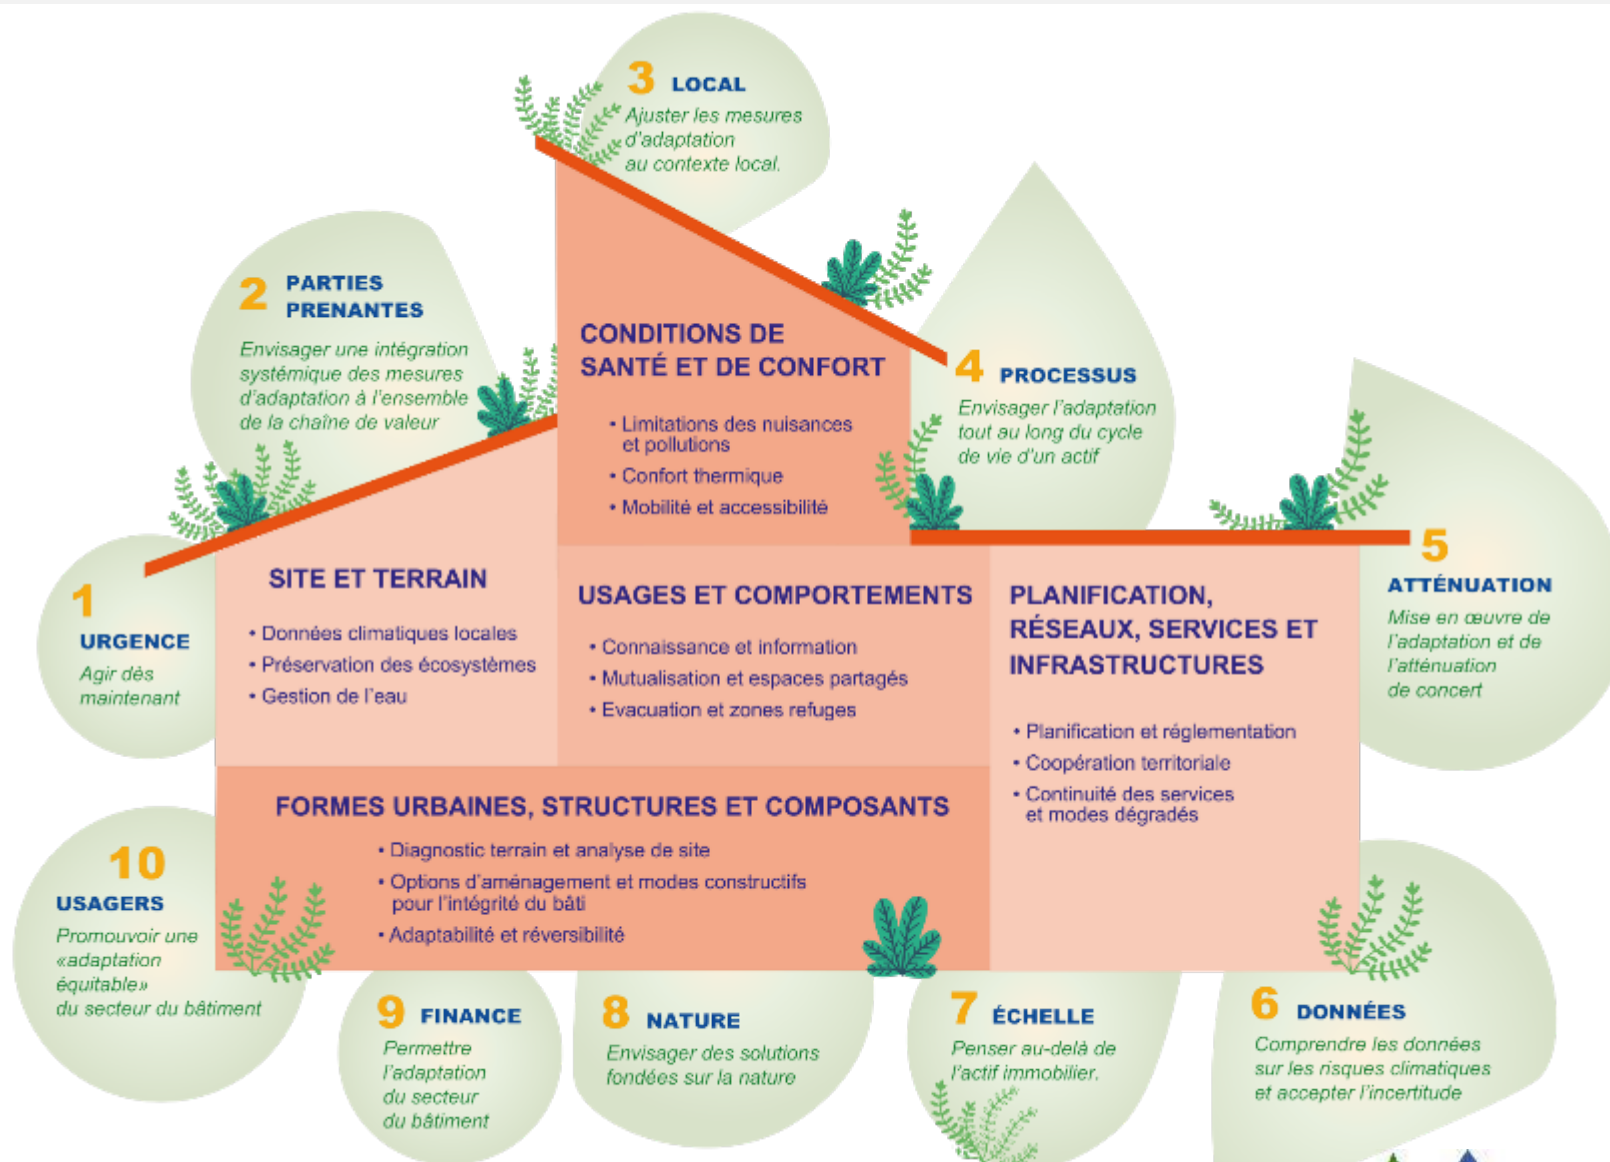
3 LOCAL
Ajuster les mesures d'adaptation au contexte local.

2 PARTIES PRENANTES
Envisager une intégration systémique des mesures d'adaptation à l'ensemble de la chaîne de valeur

CONDITIONS DE SANTÉ ET DE CONFORT
• Limitations des nuisances et pollutions
• Confort thermique
• Mobilité et accessibilité

4 PROCESSUS
Envisager l'adaptation tout au long du cycle de vie d'un actif

1 URGENCE
Agir dès maintenant

SITE ET TERRAIN
• Données climatiques locales
• Préservation des écosystèmes
• Gestion de l'eau

USAGES ET COMPORTEMENTS
• Connaissance et information
• Mutualisation et espaces partagés
• Evacuation et zones refuges

PLANIFICATION, RÉSEAUX, SERVICES ET INFRASTRUCTURES
• Planification et réglementation
• Coopération territoriale
• Continuité des services et modes dégradés

5 ATTÉNUATION
Mise en œuvre de l'adaptation et de l'atténuation de concert

FORMES URBAINES, STRUCTURES ET COMPOSANTS
• Diagnostic terrain et analyse de site
• Options d'aménagement et modes constructifs pour l'intégrité du bâti
• Adaptabilité et réversibilité

10 USAGERS
Promouvoir une «adaptation équitable» du secteur du bâtiment

9 FINANCE
Permettre l'adaptation du secteur du bâtiment

8 NATURE
Envisager des solutions fondées sur la nature

7 ÉCHELLE
Penser au-delà de l'actif immobilier.

6 DONNÉES
Comprendre les données sur les risques climatiques et accepter l'incertitude